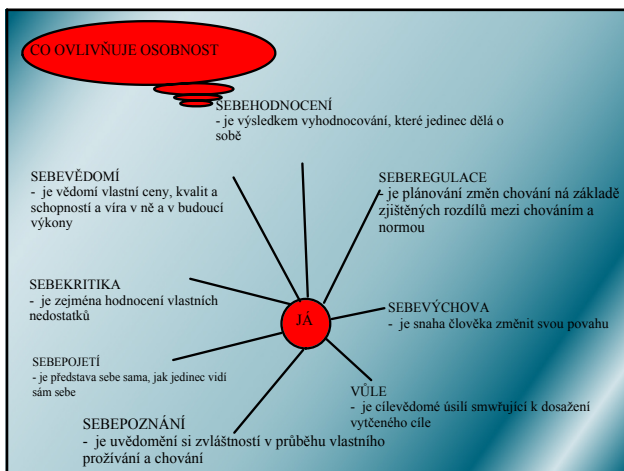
CO OVLIVŇUJE OSOBNOST

SEBEHODNOCENÍ
- je výsledkem vyhodnocování, které jedinec dělá o sobě

SEBEVĚDOMÍ
- je vědomí vlastní ceny, kvalit a schopností a víra v ně a v budoucí výkony

SEBEREGULACE
- je plánování změn chování ná základě zjištěných rozdílů mezi chováním a normou

SEBEKRITIKA
- je zejména hodnocení vlastních nedostatků

JA

SEBEVÝCHOVA
- je snaha člověka změnit svou povahu

SEBEPOJETÍ
- je představa sebe sama, jak jedinec vidí sám sebe

VŮLE
- je cílevědomé úsilí smwřující k dosažení vytčeného cíle

SEBEPOZNÁNÍ
- je uvědomění si zvláštností v průběhu vlastního prožívání a chování